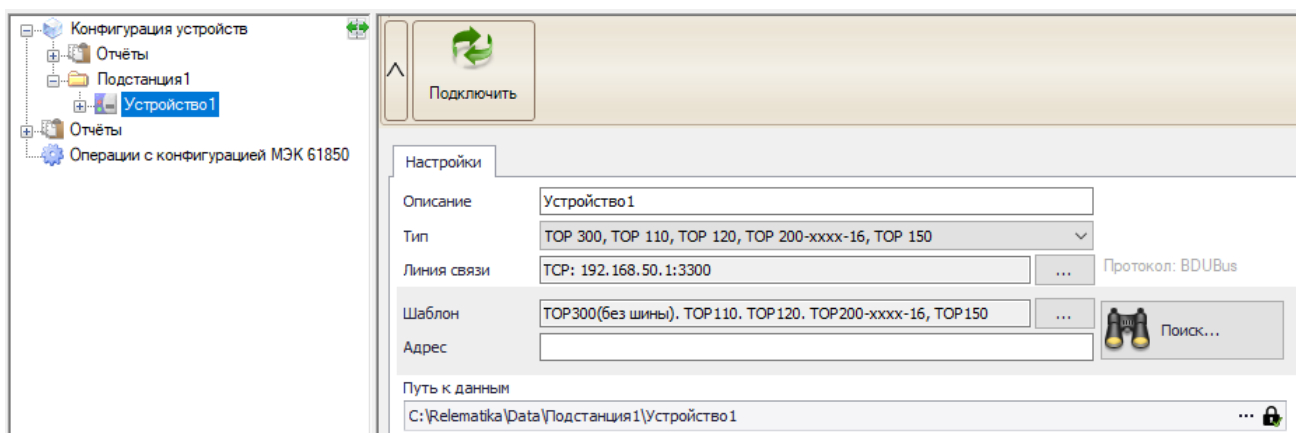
Конфигурация устройств
Отчёты
Подстанция1
Устройство1
Отчёты
Операции с конфигурацией МЭК 61850

Подключить

Настройки

Описание
Устройство1
Тип
ТОР 300, ТОР 110, ТОР 120, ТОР 200-xxxx-16, ТОР 150
Линия связи
TCP: 192.168.50.1:3300
...
Протокол: BDUBus
Шаблон
ТОР300(без шины). ТОР110. ТОР120. ТОР200-xxxx-16, ТОР150
...
Поиск...
Адрес

Путь к данным
C:\Relematika\Data\Подстанция1\Устройство1
...